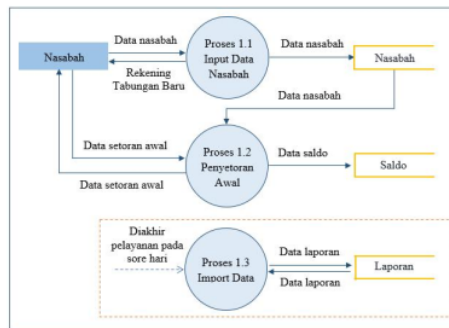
Nasabah

Data nasabah

Rekening Tabungan Baru

Proses 1.1 Input Data Nasabah

Data nasabah

Nasabah

Data nasabah

Data setoran awal

Proses 1.2 Penyetoran Awal

Data saldo

Saldo

Data setoran awal

Diakhir pelayanan pada sore hari

Proses 1.3 Import Data

Data laporan

Data laporan

Laporan